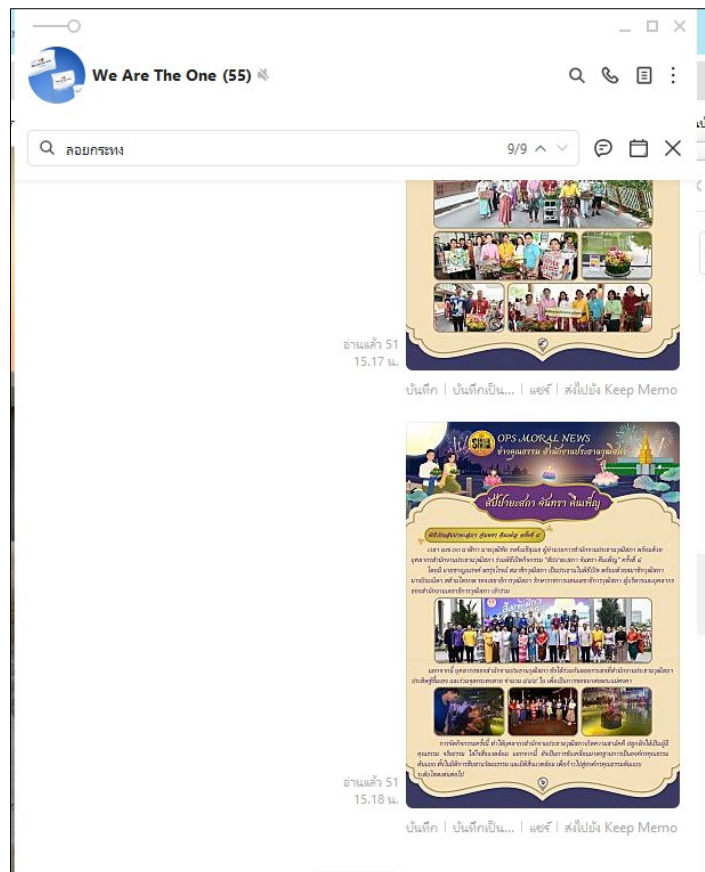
We Are The One (55)

ลอยกระทง 9/9

อ่านแล้ว 51
15.17 น.

บันทึก | บันทึกเป็น... | แชร์ | ส่งไปยัง Keep Memo

OPS MORAL NEWS
ข่าวคุณธรรม สำนักงานปลัดกระทรวงศึกษาธิการ

สีป้ายเพลา จันทรา คืนเพ็ญ

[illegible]

อ่านแล้ว 51
15.18 น.

บันทึก | บันทึกเป็น... | แชร์ | ส่งไปยัง Keep Memo